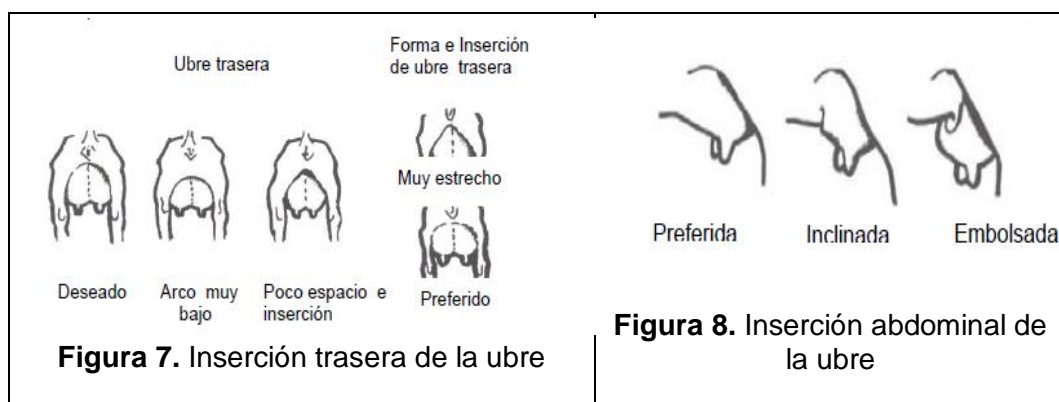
Ubre trasera

Forma e Inserción de ubre trasera

Muy estrecho

Deseado

Arco muy bajo

Poco espacio e inserción

Preferido

**Figura 7.** Inserción trasera de la ubre

Preferida

Inclinada

Embolsada

**Figura 8.** Inserción abdominal de la ubre